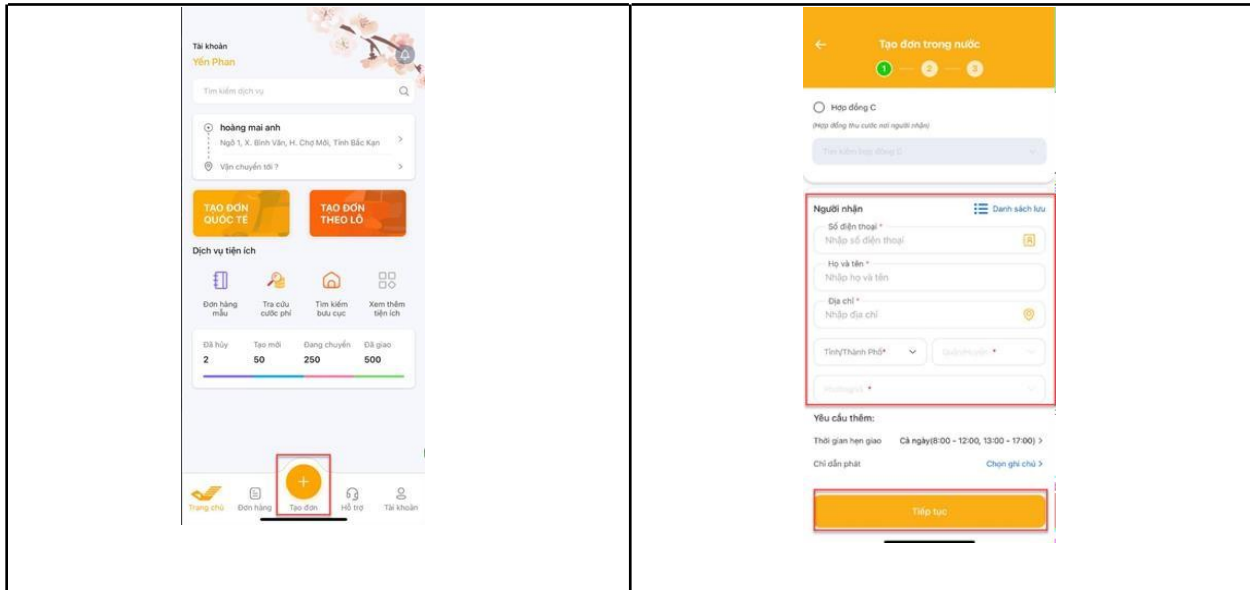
Tài khoản
Yến Phan

Tìm kiếm dịch vụ

hoàng mai anh
Ngõ 1, X. Bình Văn, H. Chợ Mới, Tỉnh Bắc Kạn

Vận chuyển tới ?

TẠO ĐƠN QUỐC TẾ

TẠO ĐƠN THEO LÔ

Dịch vụ tiện ích

Đơn hàng mẫu

Tra cứu cước phí

Tìm kiếm bưu cục

Xem thêm tiện ích

| Đã hủy | Tạo mới | Đang chuyển | Đã giao |
|---|---|---|---|
| 2 | 50 | 250 | 500 |

Trang chủ
Đơn hàng
Tạo đơn
Hỗ trợ
Tài khoản

Tạo đơn trong nước

1
2
3

Hợp đồng C
(Hợp đồng thu cước nơi người nhận)

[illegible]

Người nhận
Danh sách lưu

Số điện thoại *
Nhập số điện thoại

Họ và tên *
Nhập họ và tên

Địa chỉ *
Nhập địa chỉ

Tỉnh/Thành Phố*
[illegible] *

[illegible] *

Yêu cầu thêm:

Thời gian hẹn giao
Cả ngày(8:00 - 12:00, 13:00 - 17:00) >

Chỉ dẫn phát
Chọn ghi chú >

Tiếp tục